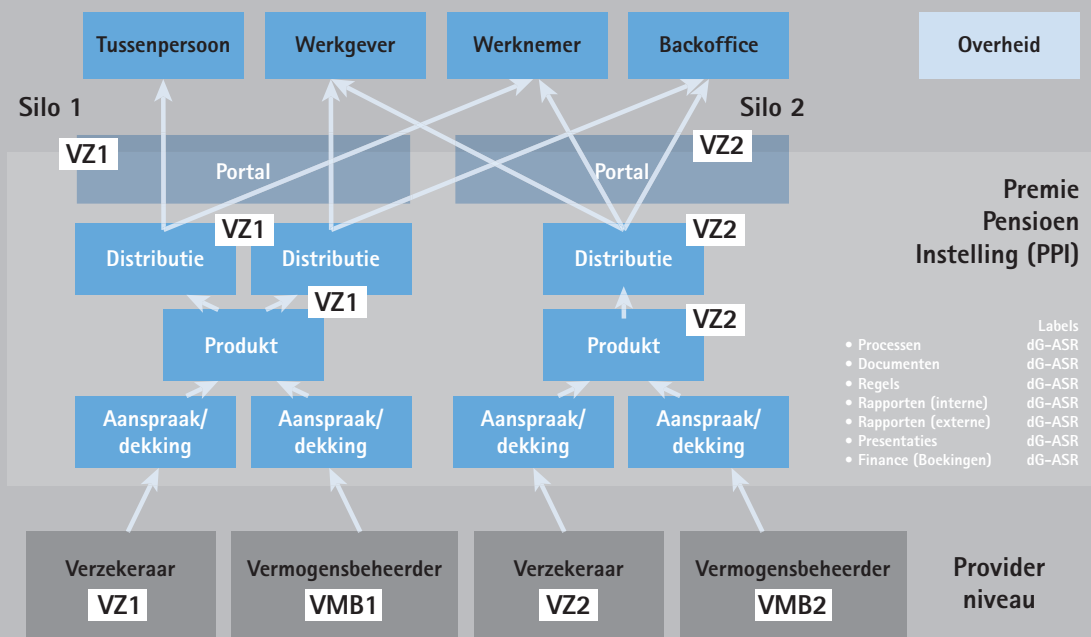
Tussenpersoon
Werkgever
Werknemer
Backoffice
Overheid

Silo 1
Silo 2

VZ1
Portal
VZ2
Portal

Premie Pensioen Instelling (PPI)

Distributie
VZ1
Distributie
Distributie
VZ2

VZ1
Produkt
Produkt
VZ2

Labels
• Processen dG-ASR
• Documenten dG-ASR
• Regels dG-ASR
• Rapporten (interne) dG-ASR
• Rapporten (externe) dG-ASR
• Presentaties dG-ASR
• Finance (Boekingen) dG-ASR

Aanspraak/ dekking
Aanspraak/ dekking
Aanspraak/ dekking
Aanspraak/ dekking

Verzekeraar
VZ1
Vermogensbeheerder
VMB1
Verzekeraar
VZ2
Vermogensbeheerder
VMB2

Provider niveau